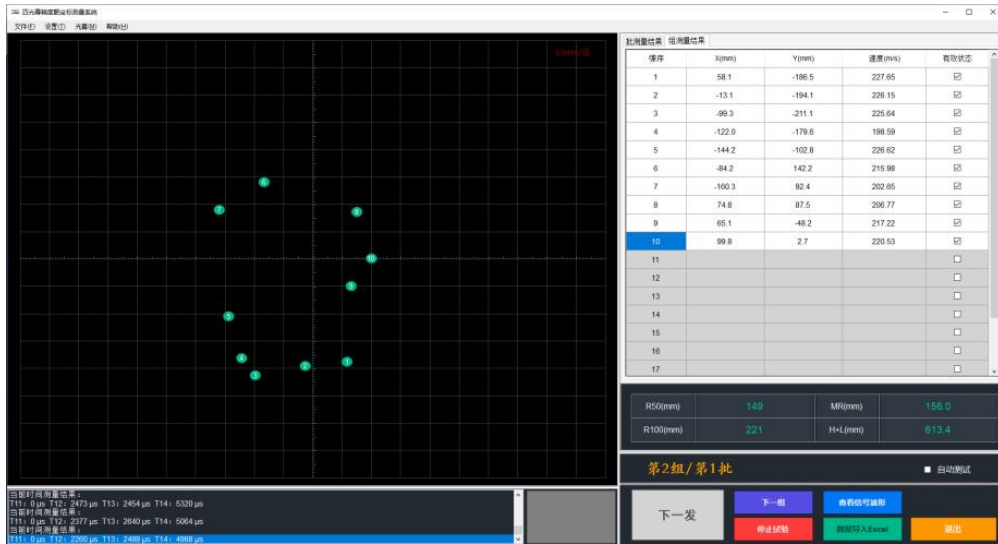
四光幕精度靶坐标测量系统

文件(F) 设置(S) 光幕(G) 帮助(H)

50mm/格

6
7
8
10
9
5
4
1
2
3

批测量结果 组测量结果

| 弹序 | X(mm) | Y(mm) | 速度(m/s) | 有效状态 |
|---|---|---|---|---|
| 1 | 58.1 | -186.5 | 227.65 | ☑ |
| 2 | -13.1 | -194.1 | 226.15 | ☑ |
| 3 | -99.3 | -211.1 | 225.64 | ☑ |
| 4 | -122.0 | -179.6 | 198.59 | ☑ |
| 5 | -144.2 | -102.8 | 226.62 | ☑ |
| 6 | -84.2 | 142.2 | 215.98 | ☑ |
| 7 | -160.3 | 92.4 | 202.65 | ☑ |
| 8 | 74.8 | 87.5 | 206.77 | ☑ |
| 9 | 65.1 | -48.2 | 217.22 | ☑ |
| 10 | 99.8 | 2.7 | 220.53 | ☑ |
| 11 | | | | ☐ |
| 12 | | | | ☐ |
| 13 | | | | ☐ |
| 14 | | | | ☐ |
| 15 | | | | ☐ |
| 16 | | | | ☐ |
| 17 | | | | ☐ |

| R50(mm) | 149 | MR(mm) | 156.0 |
|---|---|---|---|
| R100(mm) | 221 | H+L(mm) | 613.4 |

第2组/第1批

自动测试

当前时间测量结果：
T11：0 μs T12：2473 μs T13：2454 μs T14：5320 μs
当前时间测量结果：
T11：0 μs T12：2377 μs T13：2640 μs T14：5064 μs
当前时间测量结果：
T11：0 μs T12：2200 μs T13：2488 μs T14：4988 μs

下一发
下一组
查看信号波形
停止试验
数据导入Excel
退出